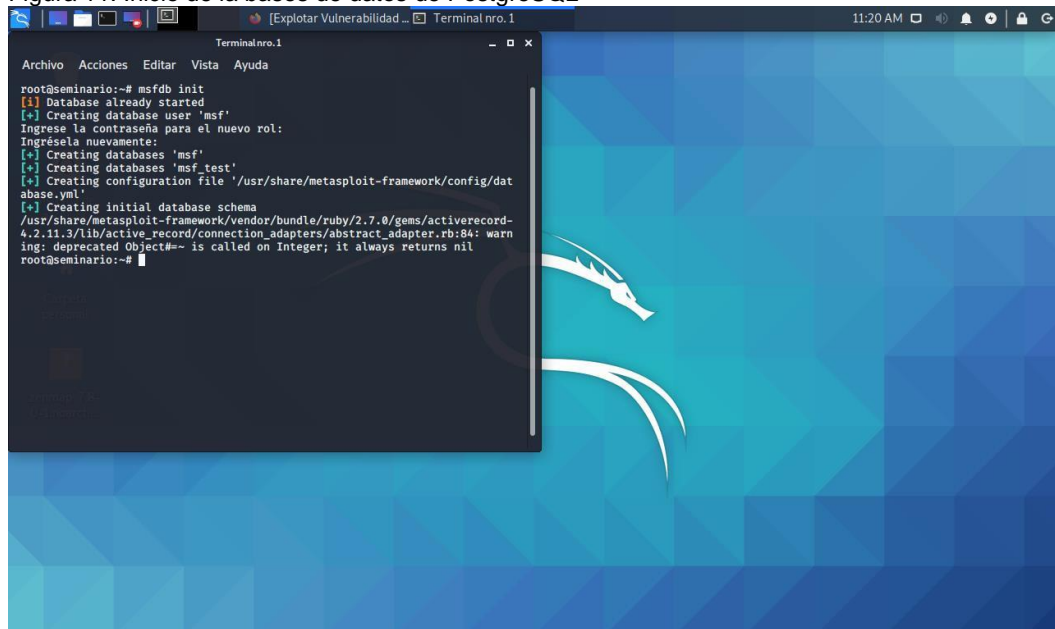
Figura 11: Inicio de la base de datos de PostgreSQL

[Explotar Vulnerabilidad ... Terminal nro. 1

11:20 AM

Terminal nro. 1

Archivo Acciones Editar Vista Ayuda

root@seminario:~# msfdb init
[i] Database already started
[+] Creating database user 'msf'
Ingrese la contraseña para el nuevo rol:
Ingrésela nuevamente:
[+] Creating databases 'msf'
[+] Creating databases 'msf_test'
[+] Creating configuration file '/usr/share/metasploit-framework/config/database.yml'
[+] Creating initial database schema
/usr/share/metasploit-framework/vendor/bundle/ruby/2.7.0/gems/activerecord-4.2.11.3/lib/active_record/connection_adapters/abstract_adapter.rb:84: warning: deprecated Object#=~ is called on Integer; it always returns nil
root@seminario:~#